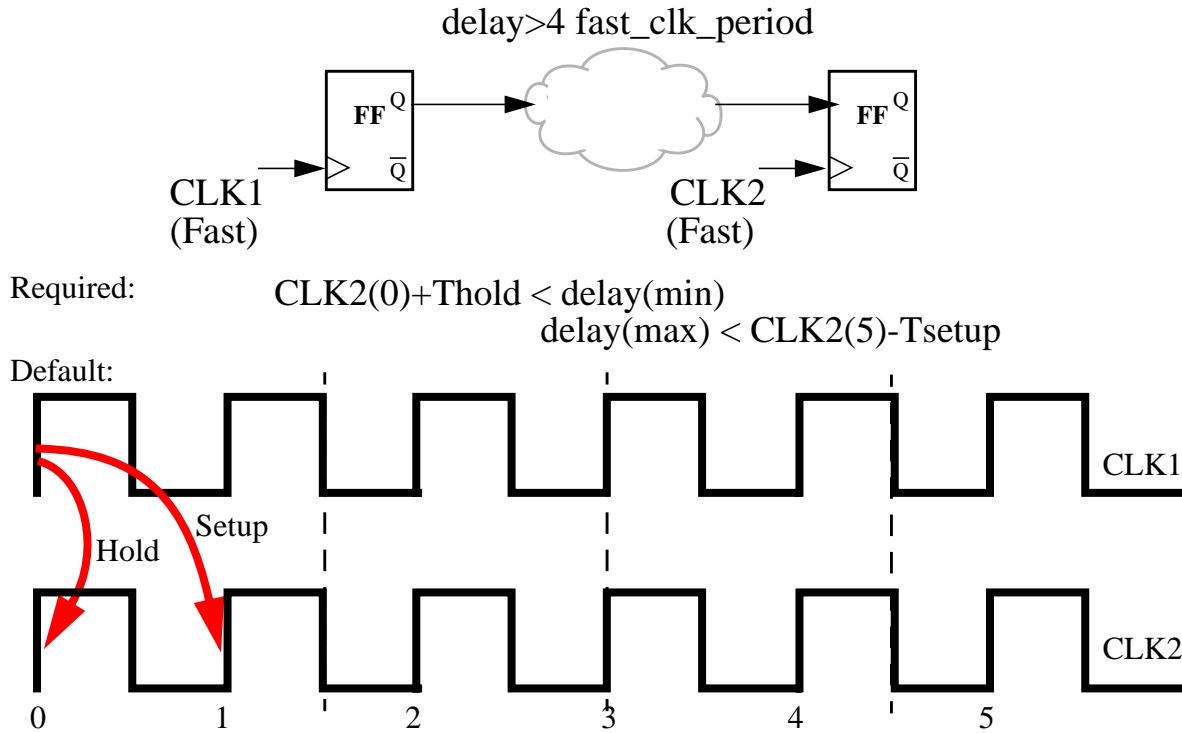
delay>4 fast_clk_period

FF Q
$\overline{Q}$

FF Q
$\overline{Q}$

CLK1
(Fast)

CLK2
(Fast)

Required:

CLK2(0)+Thold < delay(min)
delay(max) < CLK2(5)-Tsetup

Default:

CLK1

Setup

Hold

CLK2

0 1 2 3 4 5